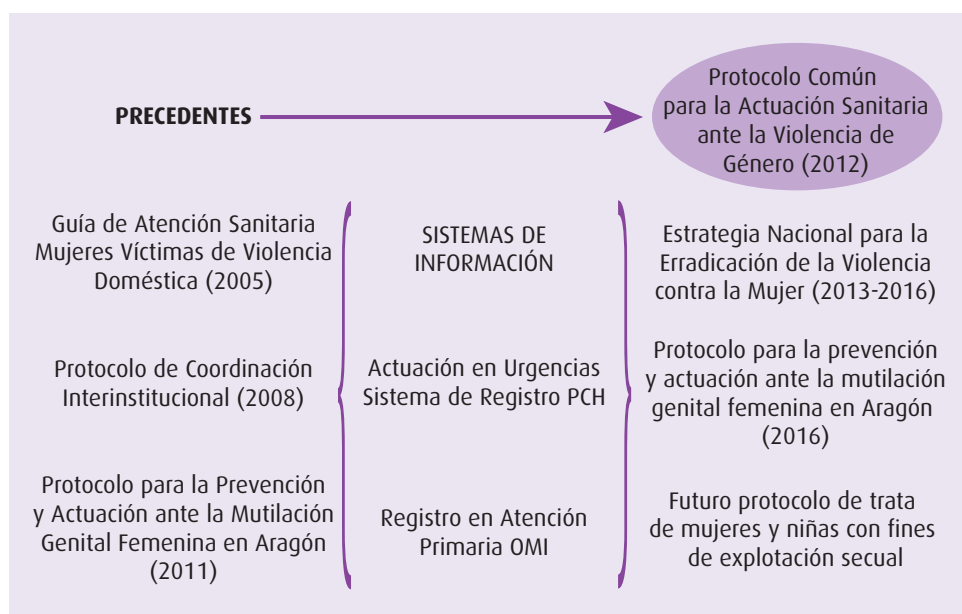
PRECEDENTES

Protocolo Común para la Actuación Sanitaria ante la Violencia de Género (2012)

Guía de Atención Sanitaria Mujeres Víctimas de Violencia Doméstica (2005)

Protocolo de Coordinación Interinstitucional (2008)

Protocolo para la Prevención y Actuación ante la Mutilación Genital Femenina en Aragón (2011)

SISTEMAS DE INFORMACIÓN

Actuación en Urgencias Sistema de Registro PCH

Registro en Atención Primaria OMI

Estrategia Nacional para la Erradicación de la Violencia contra la Mujer (2013-2016)

Protocolo para la prevención y actuación ante la mutilación genital femenina en Aragón (2016)

Futuro protocolo de trata de mujeres y niñas con fines de explotación secual